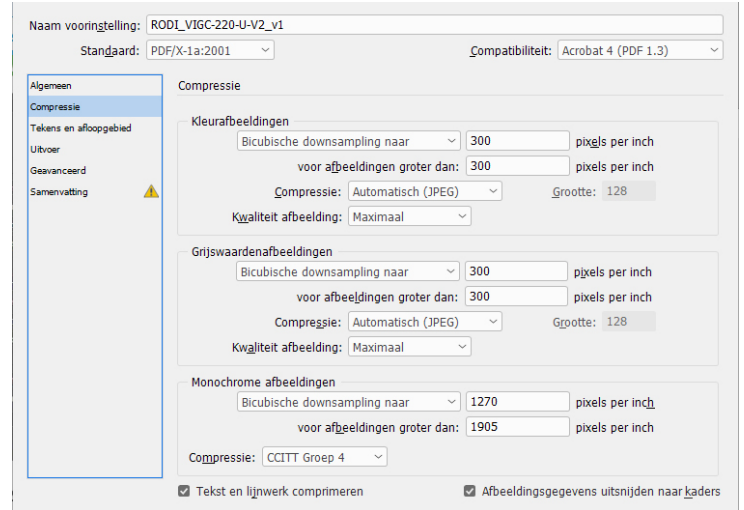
Naam voorinstelling: RODI_VIGC-220-U-V2_v1

Standaard: PDF/X-1a:2001

Compatibiliteit: Acrobat 4 (PDF 1.3)

Algemeen
Compressie
Tekens en afloopgebied
Uitvoer
Geavanceerd
Samenvatting

Compressie

Kleurafbeeldingen
Bicubische downsampling naar 300 pixels per inch
voor afbeeldingen groter dan: 300 pixels per inch
Compressie: Automatisch (JPEG) Grootte: 128
Kwaliteit afbeelding: Maximaal

Grijswaardenafbeeldingen
Bicubische downsampling naar 300 pixels per inch
voor afbeeldingen groter dan: 300 pixels per inch
Compressie: Automatisch (JPEG) Grootte: 128
Kwaliteit afbeelding: Maximaal

Monochrome afbeeldingen
Bicubische downsampling naar 1270 pixels per inch
voor afbeeldingen groter dan: 1905 pixels per inch
Compressie: CCITT Groep 4

Tekst en lijnwerk comprimeren
Afbeeldingsgegevens uitsnijden naar kaders